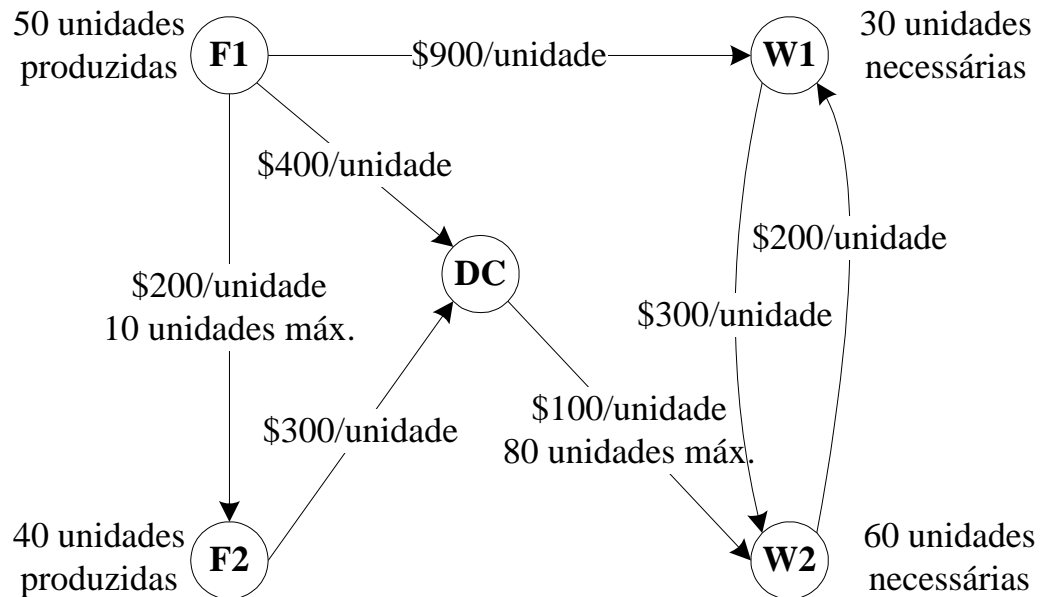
50 unidades produzidas
F1
\$900/unidade
W1
30 unidades necessárias

\$400/unidade

\$200/unidade

DC

\$200/unidade
10 unidades máx.

\$300/unidade

\$300/unidade

\$100/unidade
80 unidades máx.

40 unidades produzidas
F2

W2
60 unidades necessárias